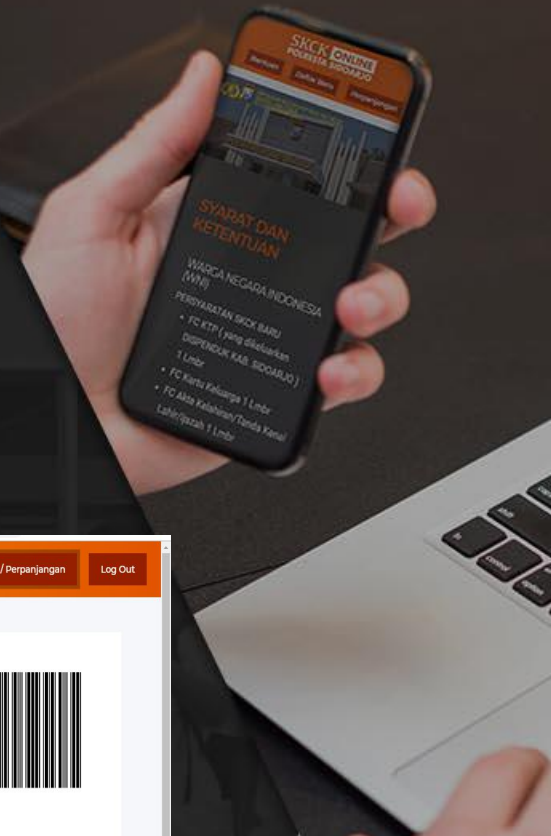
SKCK ONLINE
POLRESTA SIDOARJO

Beranda
Daftar Baru
Perpanjangan

SYARAT DAN KETENTUAN

WARGA NEGARA INDONESIA (WNI)

PERSYARATAN SKCK BARU

• FC KTP ( yang dikeluarkan DISPENDUK KAB. SIDOARJO ) 1 Lmbr
• FC Kartu Keluarga 1 Lmbr
• FC Akta Kelahiran/Tanda Kenal Lahir/Ijazah 1 Lmbr

/ Perpanjangan
Log Out

esc
tab
shift
fn
control
option